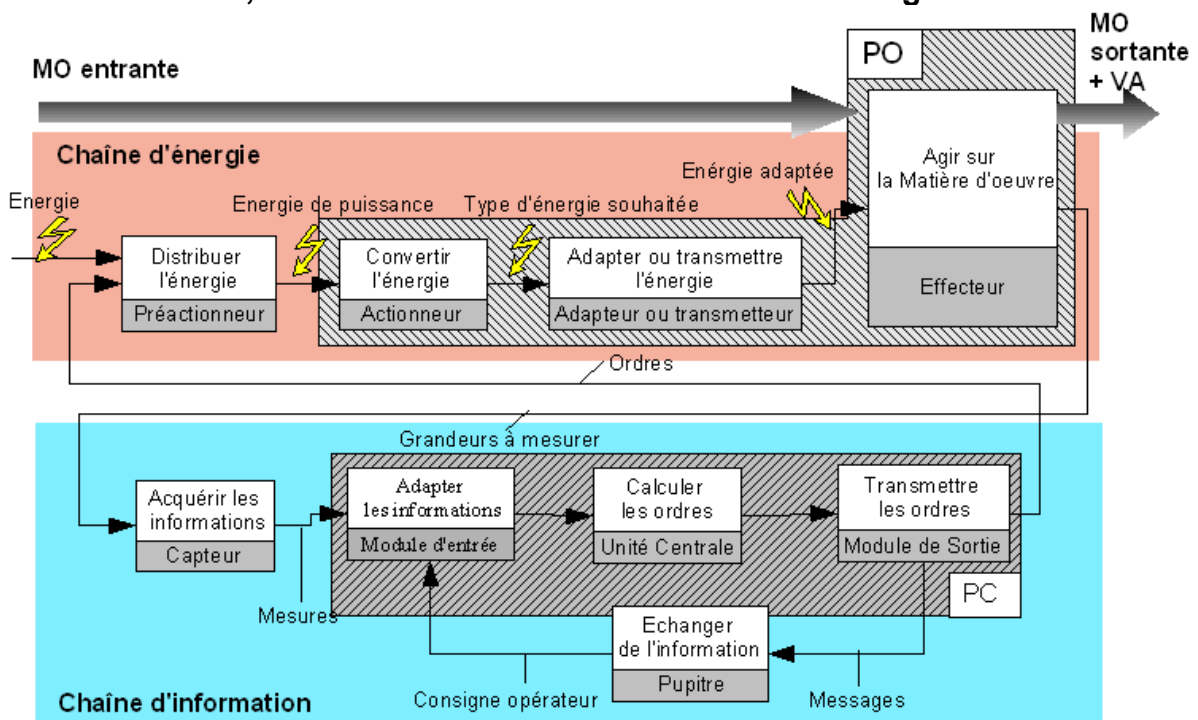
MO entrante

PO

MO sortante + VA

Chaîne d'énergie

Energie

Energie de puissance

Type d'énergie souhaitée

Enérgie adaptée

Distribuer l'énergie

Préactionneur

Convertir l'énergie

Actionneur

Adapter ou transmettre l'énergie

Adapteur ou transmetteur

Agir sur la Matière d'oeuvre

Effecteur

Ordres

Grandeurs à mesurer

Acquérir les informations

Capteur

Adapter les informations

Module d'entrée

Calculer les ordres

Unité Centrale

Transmettre les ordres

Module de Sortie

PC

Mesures

Echanger de l'information

Pupitre

Chaîne d'information

Consigne opérateur

Messages